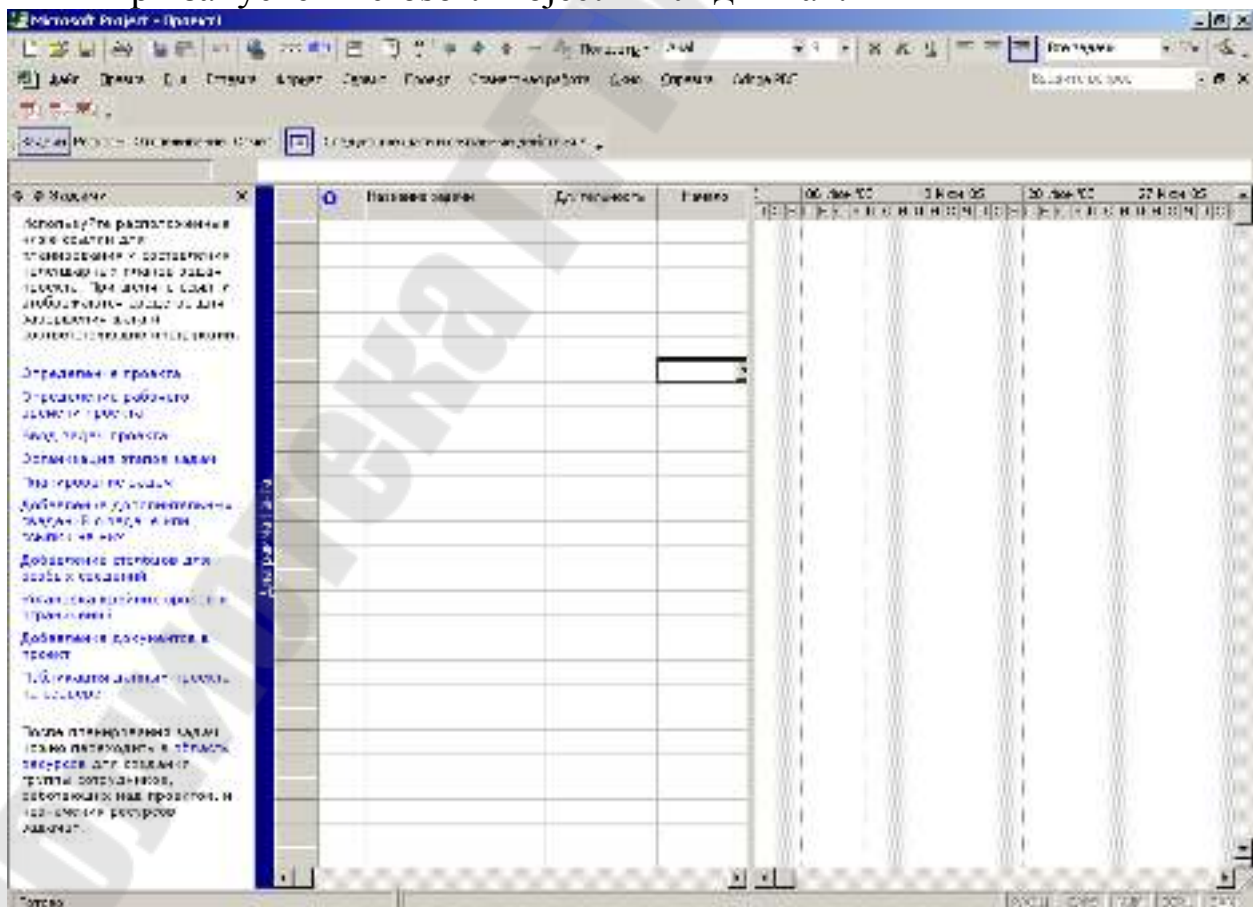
Microsoft Project - Проект1

Файл Правка Вид Вставка Формат Сервис Проект Совместная работа Окно Справка Adobe PDF

Задачи Ресурсы Отслеживание Отчет

Задачи

Используйте расположенные ниже ссылки для планирования и составления календарного плана задач проекта. При щелчке ссылки отобразятся средства для завершения шага и соответствующие инструкции.

Определение проекта

Определение рабочего времени проекта

Ввод задач проекта

Организация этапов задач

Планирование задач

Добавление дополнительных сведений в задачи или ссылки на них

Добавление столбцов для особых сведений

Установка крайних сроков и ограничений

Добавление документов в проект

Публикация данных проекта на веб-сервере

После планирования задач можно переходить в область ресурсов для создания группы сотрудников, работающих над проектом, и назначения ресурсов задачам.

Название задачи | Длительность | Начало

06 Дек '05 | 13 Ноя '05 | 20 Ноя '05 | 27 Ноя '05

Готово